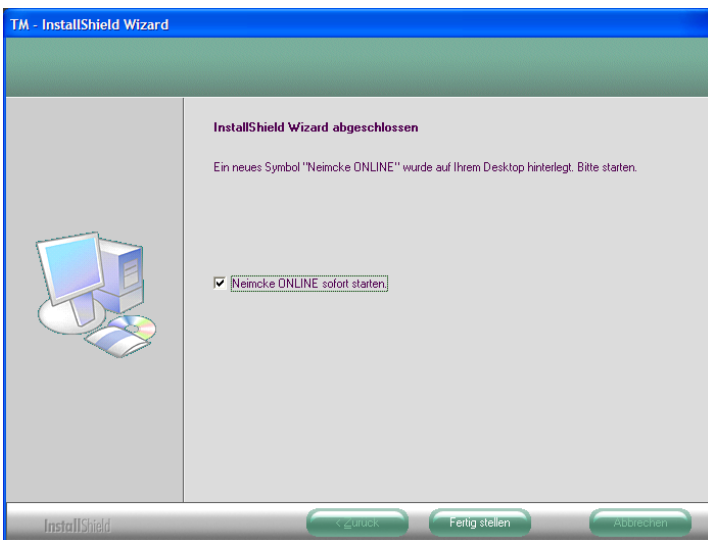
TM - InstallShield Wizard

InstallShield Wizard abgeschlossen

Ein neues Symbol "Neimcke ONLINE" wurde auf Ihrem Desktop hinterlegt. Bitte starten.

Neimcke ONLINE sofort starten.

InstallShield

< Zurück

Fertig stellen

Abbrechen